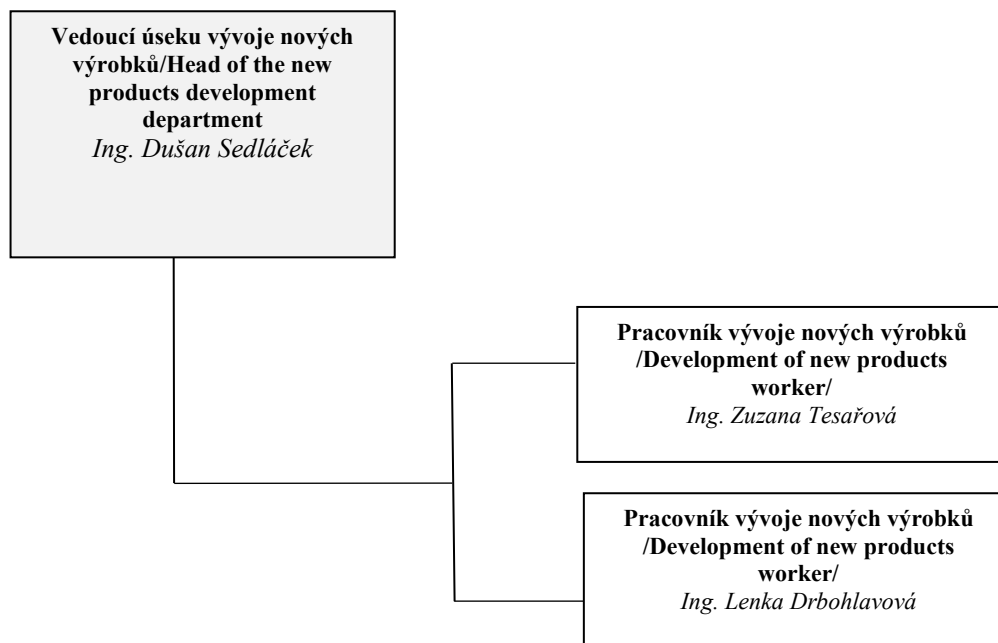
Vedoucí úseku vývoje nových výrobků/Head of the new products development department
Ing. Dušan Sedláček

Pracovník vývoje nových výrobků /Development of new products worker/
Ing. Zuzana Tesařová

Pracovník vývoje nových výrobků /Development of new products worker/
Ing. Lenka Drbohlavová